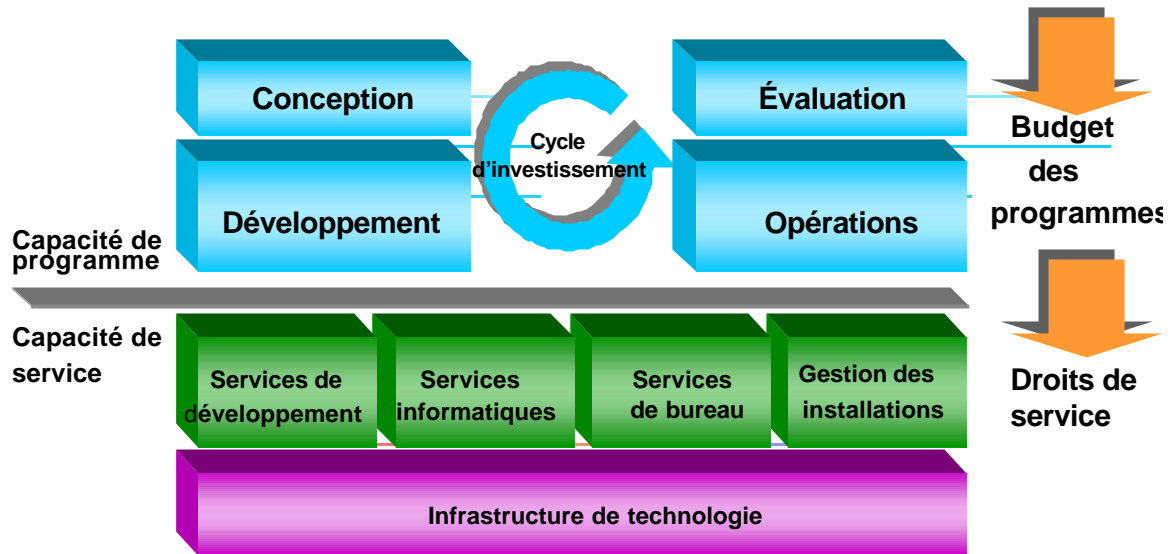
Conception

Cycle d'investissement

Évaluation

Budget des programmes

Développement

Opérations

Capacité de programme

Capacité de service

Services de développement

Services informatiques

Services de bureau

Gestion des installations

Droits de service

Infrastructure de technologie